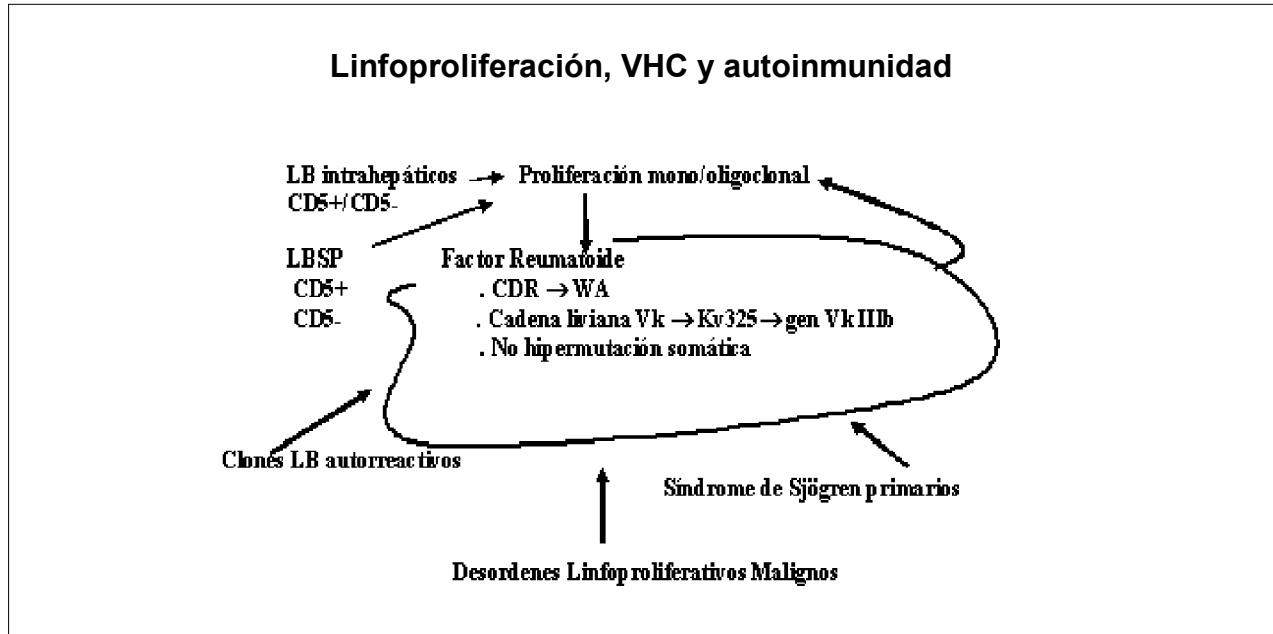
Linfoproliferación, VHC y autoinmunidad

LB intrahepáticos → Proliferación mono/oligoclonal
CD5+/CD5-

LBSP
CD5+
CD5-

Factor Reumatoide
. CDR → WA
. Cadena liviana Vk → Kv325 → gen Vk IIIb
. No hipermutación somática

Clones LB autorreactivos

Síndrome de Sjögren primarios

Desordenes Linfoproliferativos Malignos